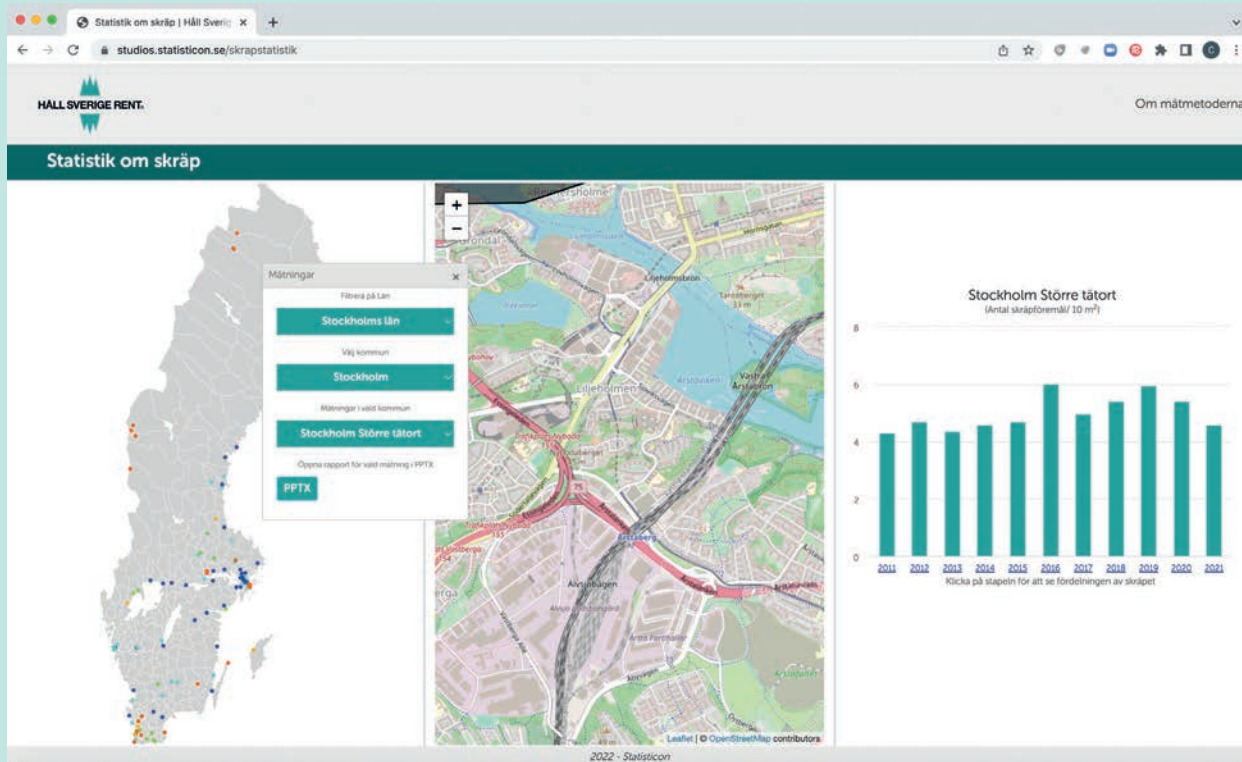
Statistik om skräp | Håll Sverig ×

studios.statisticon.se/skrapstatistik

HÅLL SVERIGE RENT.

Om mätmetoderna

Statistik om skräp

Mätningar

Filtrera på Län

Stockholms län

Välj kommun

Stockholm

Mätningar i vald kommun

Stockholm Större tätort

Öppna rapport för vald mätning i PPTX

PPTX

+
−

Liljeholmen

Årstaberg

Älvsjövägen

Leaflet | © OpenStreetMap contributors

Stockholm Större tätort
(Antal skräpföremål/ 10 m²)

8
6
4
2
0

2011 2012 2013 2014 2015 2016 2017 2018 2019 2020 2021

Klicka på stapeln för att se fördelningen av skräpet

2022 - Statisticon